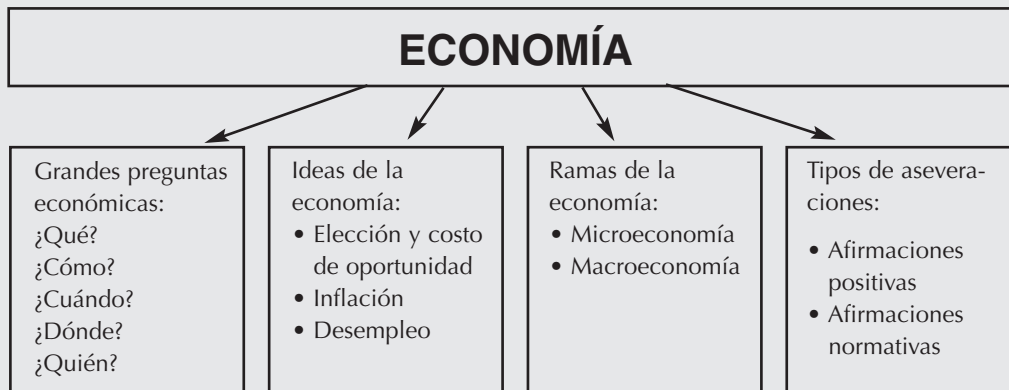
ECONOMÍA

Grandes preguntas económicas:
¿Qué?
¿Cómo?
¿Cuándo?
¿Dónde?
¿Quién?

Ideas de la economía:
• Elección y costo de oportunidad
• Inflación
• Desempleo

Ramas de la economía:
• Microeconomía
• Macroeconomía

Tipos de aseveraciones:
• Afirmaciones positivas
• Afirmaciones normativas